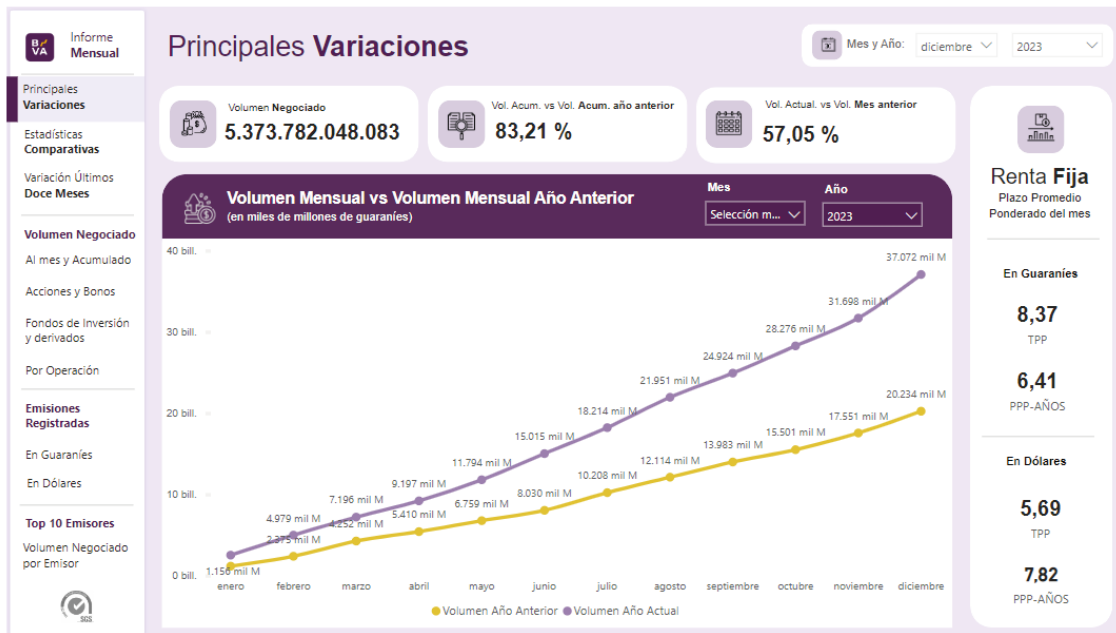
BVA Informe Mensual

Principales Variaciones

Estadísticas Comparativas

Variación Últimos Doce Meses

Volumen Negociado

Al mes y Acumulado

Acciones y Bonos

Fondos de Inversión y derivados

Por Operación

Emisiones Registradas

En Guaraníes

En Dólares

Top 10 Emisores

Volumen Negociado por Emisor

SGS

Principales Variaciones

Mes y Año: diciembre 2023

Volumen Negociado
5.373.782.048.083

Vol. Acum. vs Vol. Acum. año anterior
83,21 %

Vol. Actual. vs Vol. Mes anterior
57,05 %

Volumen Mensual vs Volumen Mensual Año Anterior
(en miles de millones de guaraníes)

Mes
Selección m...

Año
2023

40 bill.
30 bill.
20 bill.
10 bill.
0 bill.

1.156 mil M
4.979 mil M
2.375 mil M
7.196 mil M
4.252 mil M
9.197 mil M
5.410 mil M
11.794 mil M
6.759 mil M
15.015 mil M
8.030 mil M
18.214 mil M
10.208 mil M
21.951 mil M
12.114 mil M
24.924 mil M
13.983 mil M
28.276 mil M
15.501 mil M
31.698 mil M
17.551 mil M
37.072 mil M
20.234 mil M

enero febrero marzo abril mayo junio julio agosto septiembre octubre noviembre diciembre

Volumen Año Anterior Volumen Año Actual

Renta Fija
Plazo Promedio Ponderado del mes

En Guaraníes
8,37
TPP
6,41
PPP-AÑOS

En Dólares
5,69
TPP
7,82
PPP-AÑOS